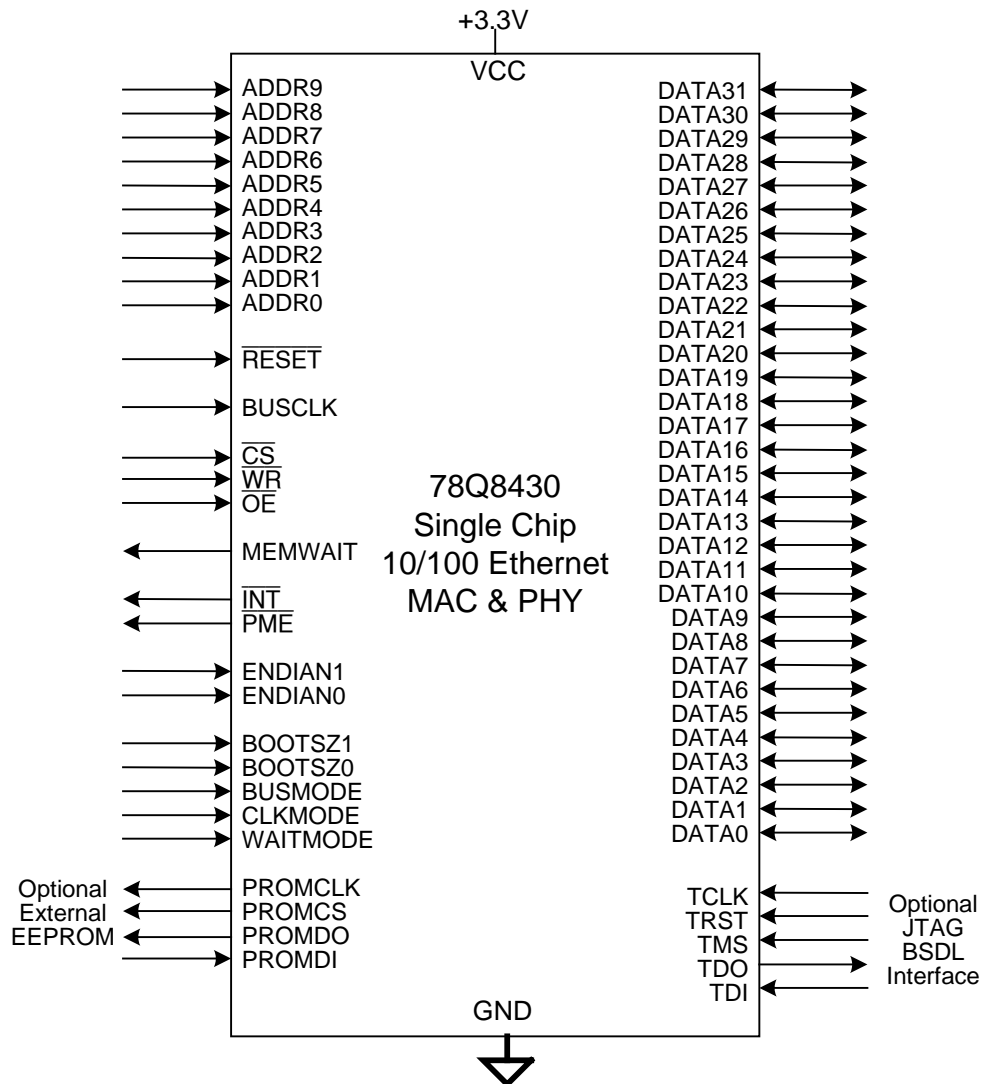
+3.3V
VCC

ADDR9
ADDR8
ADDR7
ADDR6
ADDR5
ADDR4
ADDR3
ADDR2
ADDR1
ADDR0

$\overline{\text{RESET}}$

BUSCLK

$\overline{\text{CS}}$
$\overline{\text{WR}}$
$\overline{\text{OE}}$

MEMWAIT

$\overline{\text{INT}}$
$\overline{\text{PME}}$

ENDIAN1
ENDIAN0

BOOTSZ1
BOOTSZ0
BUSMODE
CLKMODE
WAITMODE

Optional External EEPROM

PROMCLK
PROMCS
PROMDO
PROMDI

78Q8430
Single Chip
10/100 Ethernet
MAC & PHY

DATA31
DATA30
DATA29
DATA28
DATA27
DATA26
DATA25
DATA24
DATA23
DATA22
DATA21
DATA20
DATA19
DATA18
DATA17
DATA16
DATA15
DATA14
DATA13
DATA12
DATA11
DATA10
DATA9
DATA8
DATA7
DATA6
DATA5
DATA4
DATA3
DATA2
DATA1
DATA0

TCLK
TRST
TMS
TDO
TDI

Optional JTAG BSDL Interface

GND